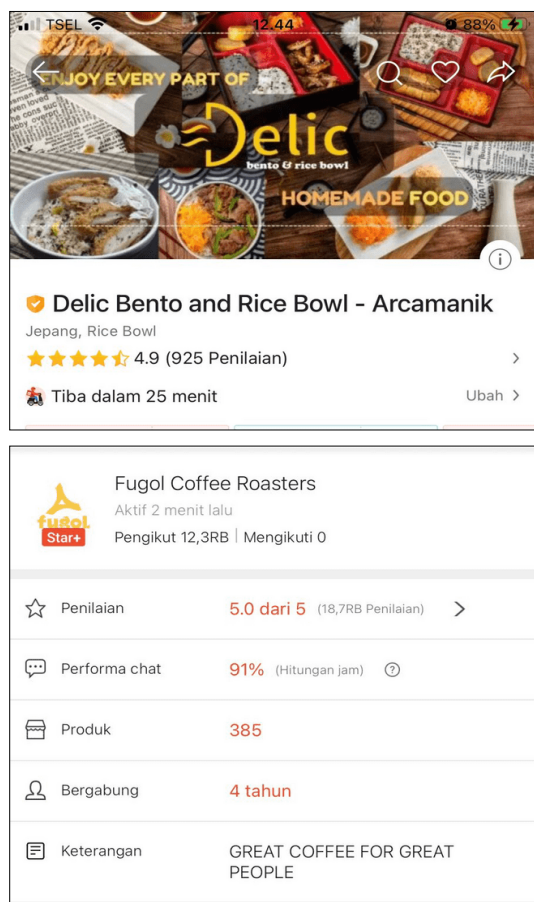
TSEL 12.44 88%

ENJOY EVERY PART OF

Delic
bento & rice bowl

HOMEMADE FOOD

Delic Bento and Rice Bowl - Arcamanik
Jepang, Rice Bowl
4.9 (925 Penilaian)
Tiba dalam 25 menit
Ubah

fugol
Star+
Fugol Coffee Roasters
Aktif 2 menit lalu
Pengikut 12,3RB | Mengikuti 0

| | |
|---|---|
| Penilaian | 5.0 dari 5 (18,7RB Penilaian) |
| Performa chat | 91% (Hitungan jam) |
| Produk | 385 |
| Bergabung | 4 tahun |
| Keterangan | GREAT COFFEE FOR GREAT PEOPLE |